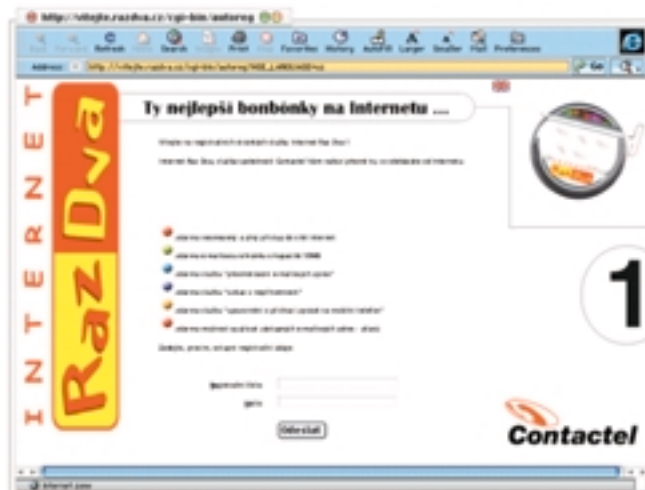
http://vitejte.razdva.cz/cgi-bin/autoreg

Back Forward Refresh Home Search Mail Print Favorites History AutoFill Larger Smaller Mail Preferences

Address: http://vitejte.razdva.cz/cgi-bin/autoreg

INTERNET

Raz Dva

Ty nejlepší bonbónky na Internetu ...

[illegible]

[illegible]

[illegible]

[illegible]

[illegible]

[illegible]

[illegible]

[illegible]

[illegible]

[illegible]

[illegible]

Odeslat

1

Contactel

Internet zone